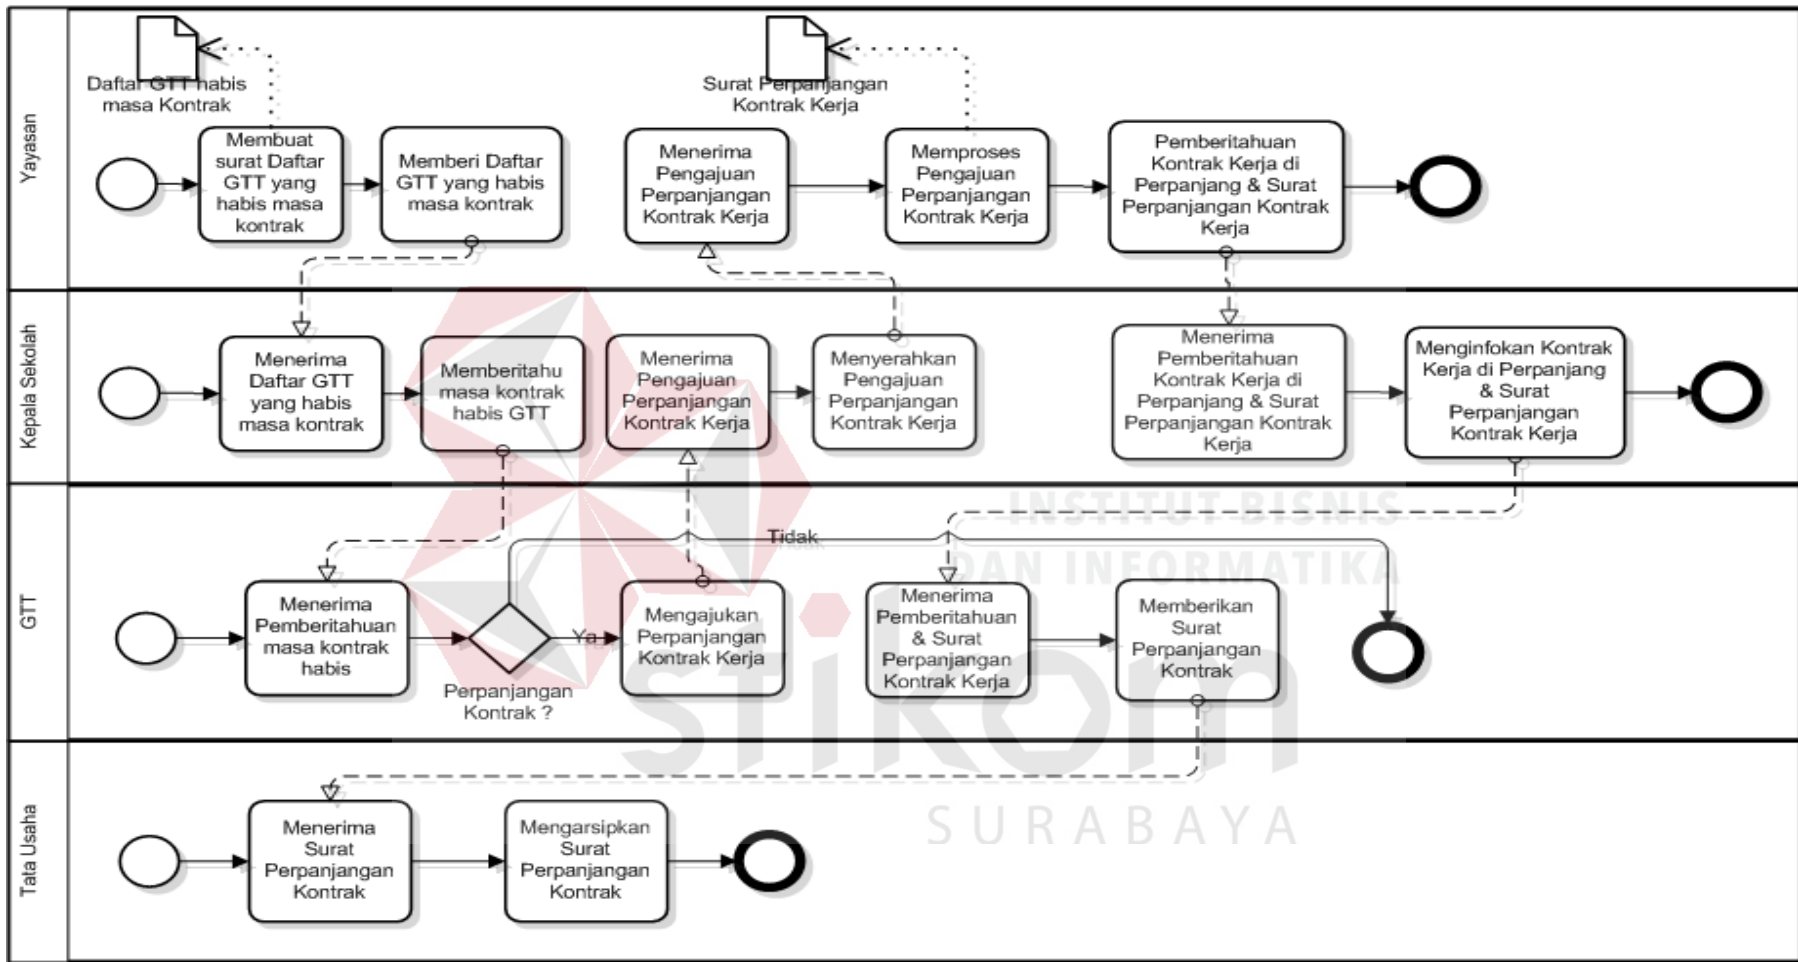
Yayasan

Daftar GTT habis masa Kontrak

Surat Perpanjangan Kontrak Kerja

Membuat surat Daftar GTT yang habis masa kontrak

Memberi Daftar GTT yang habis masa kontrak

Menerima Pengajuan Perpanjangan Kontrak Kerja

Memproses Pengajuan Perpanjangan Kontrak Kerja

Pemberitahuan Kontrak Kerja di Perpanjang & Surat Perpanjangan Kontrak Kerja

Kepala Sekolah

Menerima Daftar GTT yang habis masa kontrak

Memberitahu masa kontrak habis GTT

Menerima Pengajuan Perpanjangan Kontrak Kerja

Menyerahkan Pengajuan Perpanjangan Kontrak Kerja

Menerima Pemberitahuan Kontrak Kerja di Perpanjang & Surat Perpanjangan Kontrak Kerja

Menginfokan Kontrak Kerja di Perpanjang & Surat Perpanjangan Kontrak Kerja

GTT

INSTITUT BISNIS DAN INFORMATIKA

Tidak

Menerima Pemberitahuan masa kontrak habis

Ya

Perpanjangan Kontrak ?

Mengajukan Perpanjangan Kontrak Kerja

Menerima Pemberitahuan & Surat Perpanjangan Kontrak Kerja

Memberikan Surat Perpanjangan Kontrak

stikom

Tata Usaha

Menerima Surat Perpanjangan Kontrak

Mengarsipkan Surat Perpanjangan Kontrak

SURABAYA